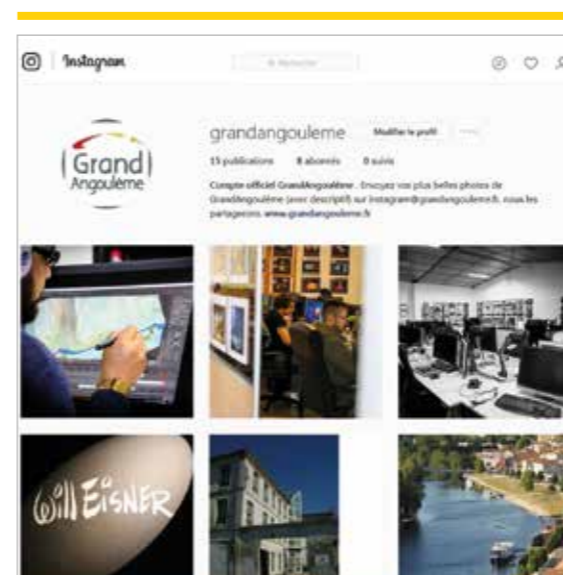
Instagram

Rechercher

Grand Angoulême

grandangouleme

Modifier le profil

15 publications 8 abonnés 0 suivis

Compte officiel GrandAngoulême . Envoyez vos plus belles photos de GrandAngoulême (avec descriptif) sur instagram@grandangouleme.fr, nous les partagerons. www.grandangouleme.fr

Will Eisner